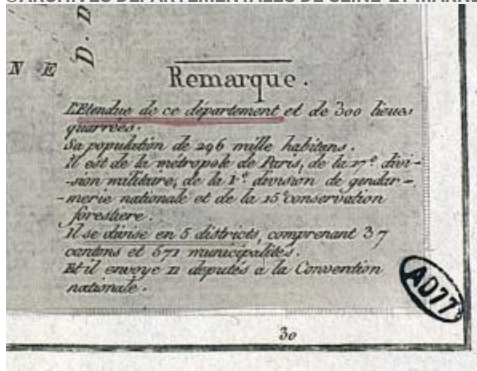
ARCHIVES DEPARTEMENTALES DE SEINE ET MARNE

N E

D. D

Remarque.

L'Etendue de ce departement est de 300 lieues quarrées.
Sa population de 296 mille habitans.
Il est de la métropole de Paris, de la 17.e division militaire, de la 1.e division de gendarmerie nationale et de la 15.e conservation forestiere.
Il se divise en 5 districts, comprenant 37 cantons et 671 municipalités.
Et il envoye 11 députés à la Convention nationale.

AD77

30